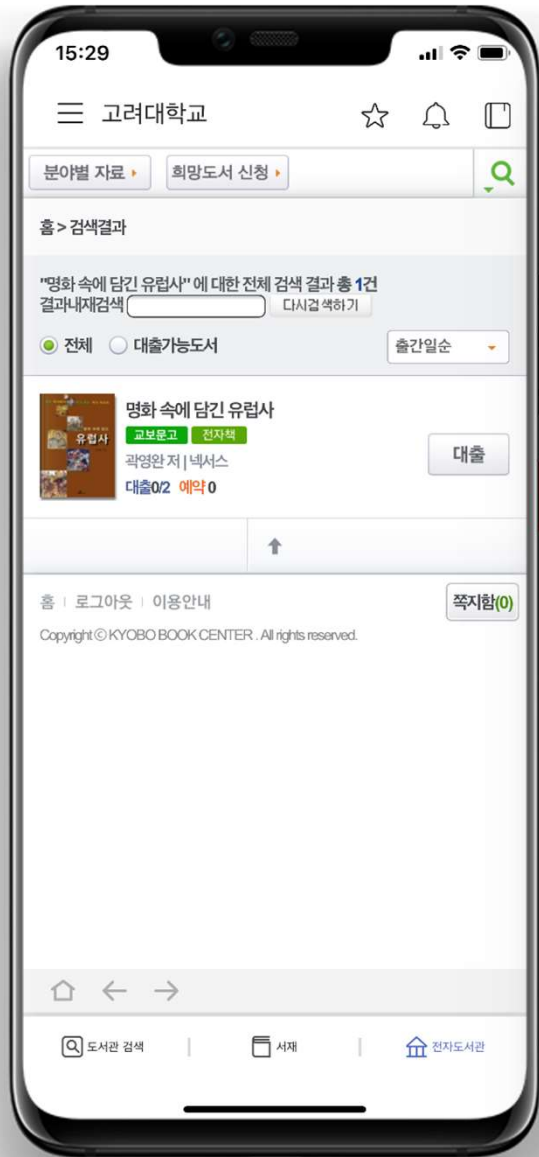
15:29

고려대학교

분야별 자료 ▸ 희망도서 신청 ▸

홈 > 검색결과

"명화 속에 담긴 유럽사" 에 대한 전체 검색 결과 총 1건
결과내재검색 다시검색하기

전체 대출가능도서 출간일순

명화 속에 담긴 유럽사
교보문고 전자책
곽영완 저 | 넥서스
대출0/2 예약0

대출

유럽사

홈 | 로그아웃 | 이용안내 쪽지함(0)

Copyright © KYOBO BOOK CENTER . All rights reserved.

도서관 검색 서재 전자도서관